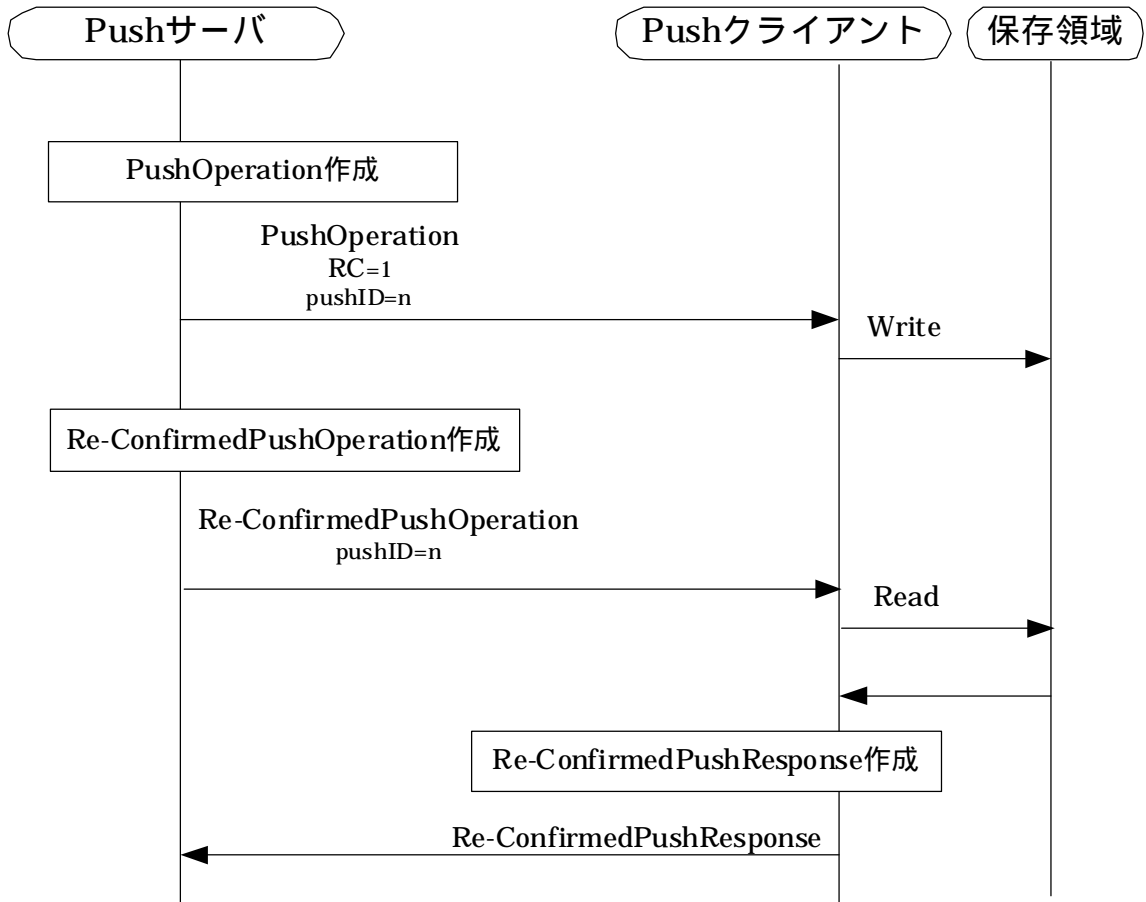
Pushサーバ

Pushクライアント

保存領域

PushOperation作成

PushOperation
RC=1
pushID=n

Write

Re-ConfirmedPushOperation作成

Re-ConfirmedPushOperation
pushID=n

Read

Re-ConfirmedPushResponse作成

Re-ConfirmedPushResponse